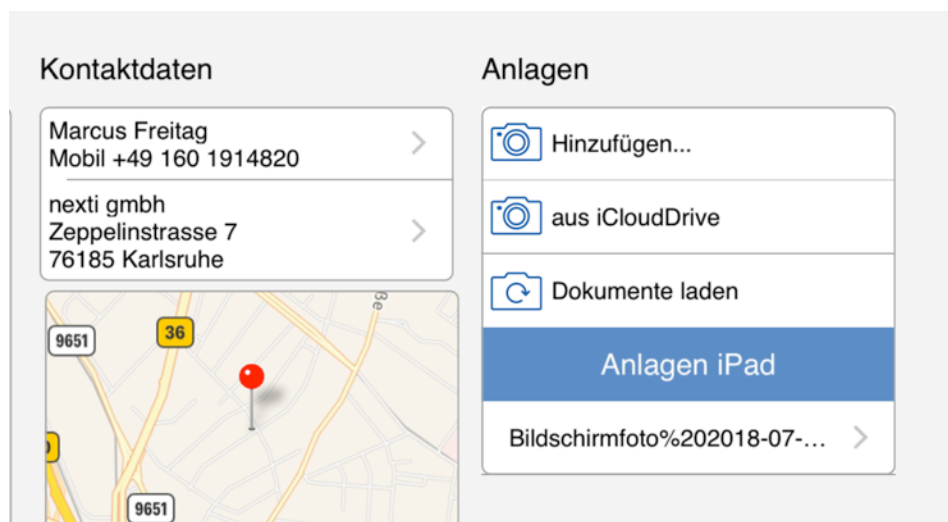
Kontaktdaten

Marcus Freitag
Mobil +49 160 1914820

nexti gmbh
Zeppelinstrasse 7
76185 Karlsruhe

9651
36
9651

Anlagen

Hinzufügen...

aus iCloudDrive

Dokumente laden

Anlagen iPad

Bildschirmfoto%202018-07-...